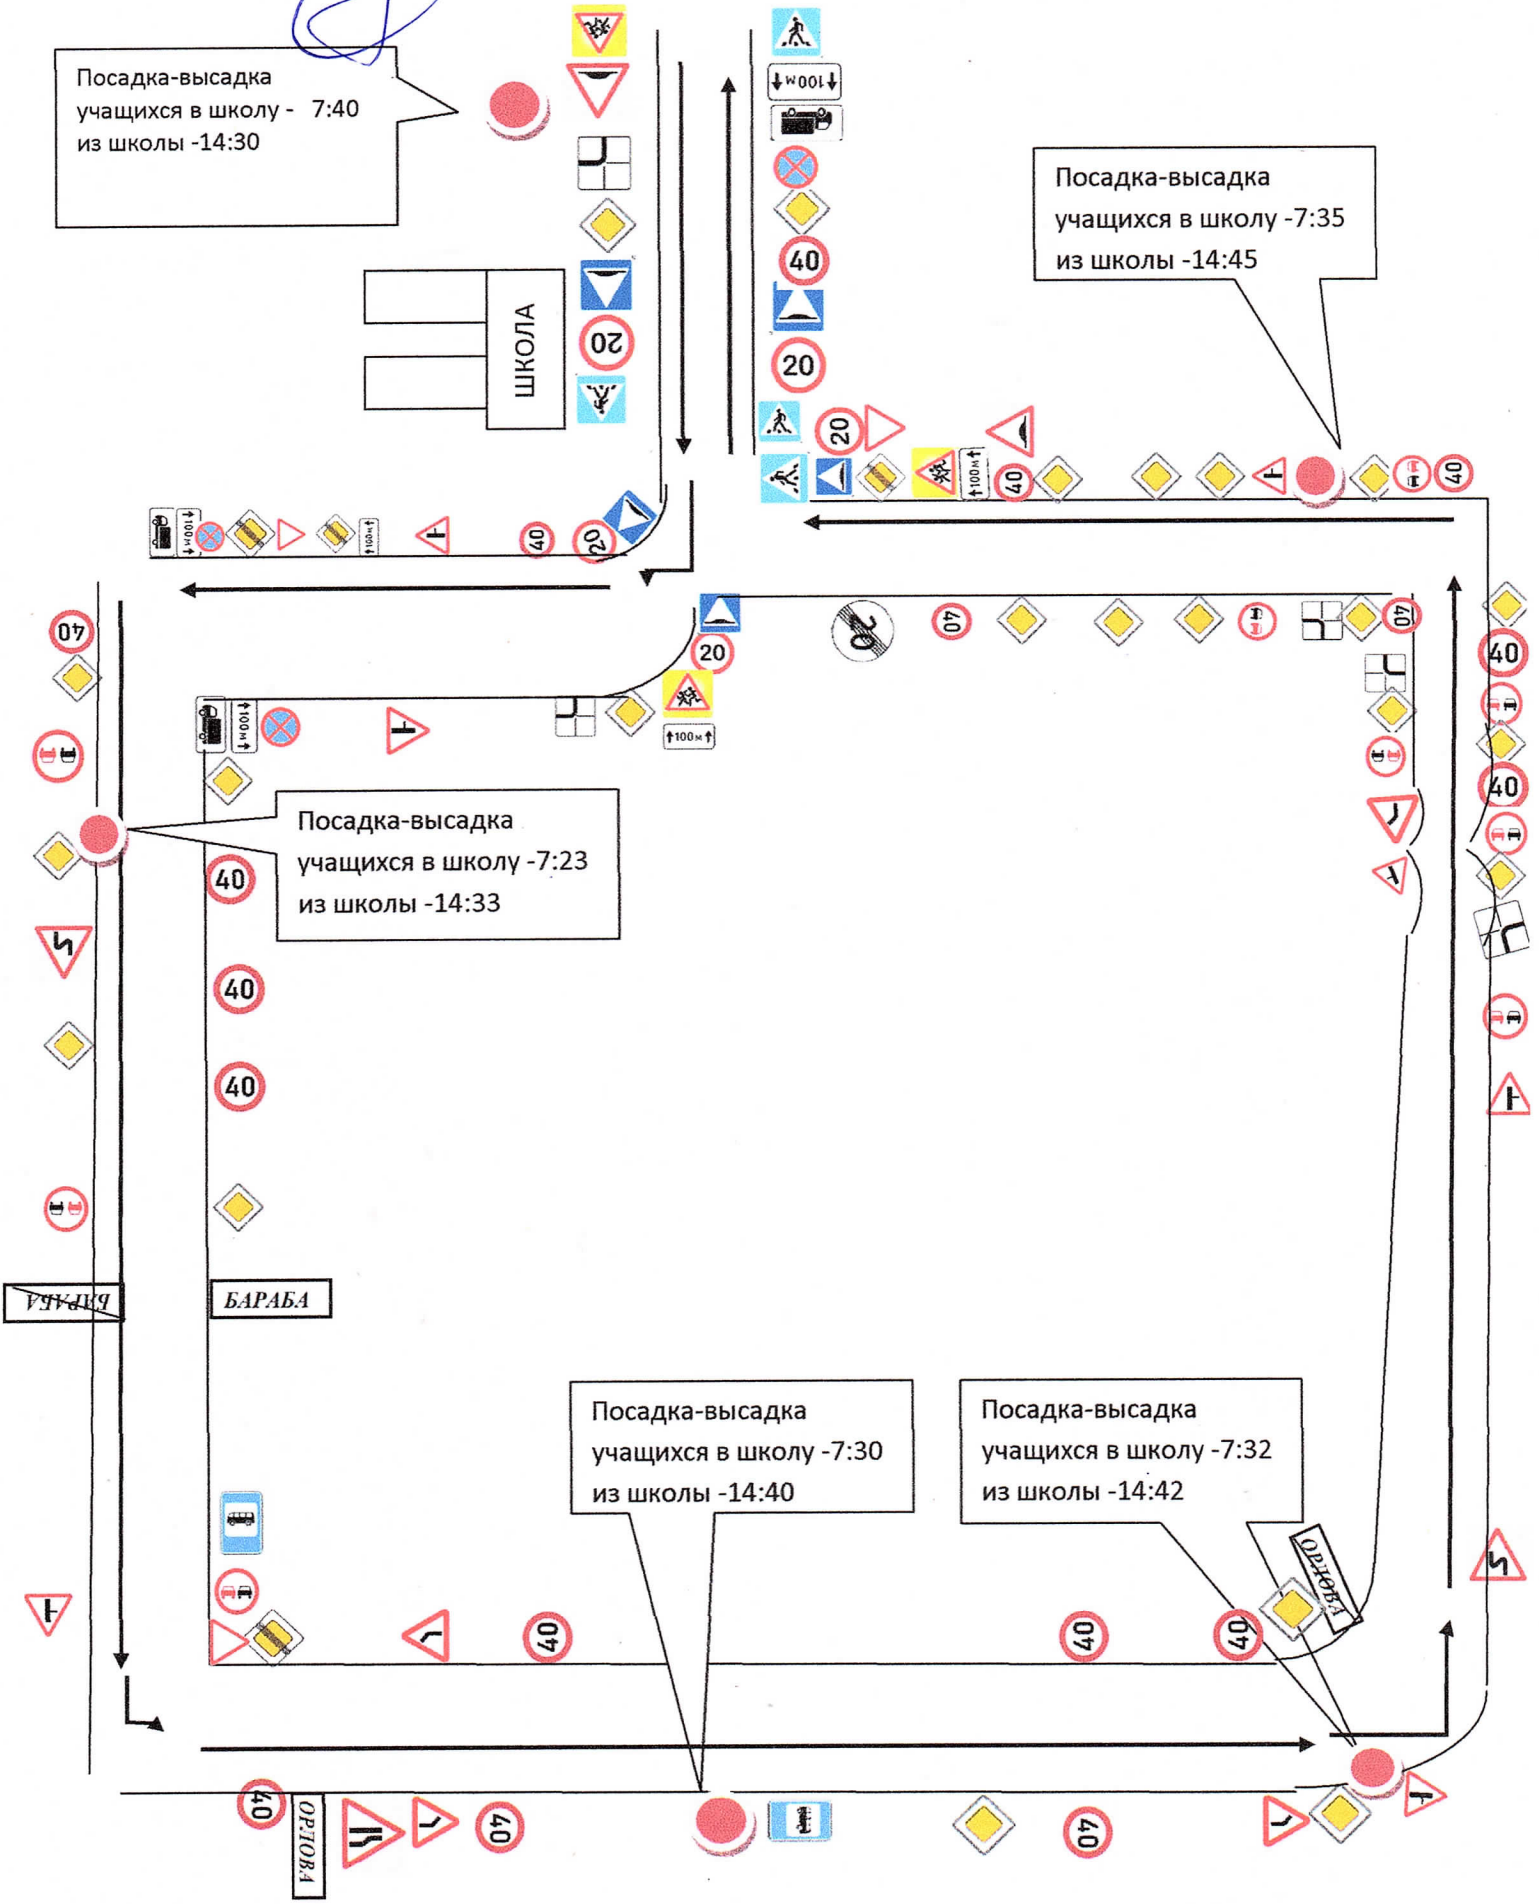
Посадка-высадка учащихся в школу - 7:40 из школы -14:30

Посадка-высадка учащихся в школу -7:35 из школы -14:45

ШКОЛА

100м

40

20

20

20

40

40

20

40

100м

100м

40

20

40

40

100м

Посадка-высадка учащихся в школу -7:23 из школы -14:33

40

40

40

40

40

БАРАБА

БАРАБА

Посадка-высадка учащихся в школу -7:30 из школы -14:40

Посадка-высадка учащихся в школу -7:32 из школы -14:42

ОРЛОВА

40

40

40

40

ОРЛОВА

40

40